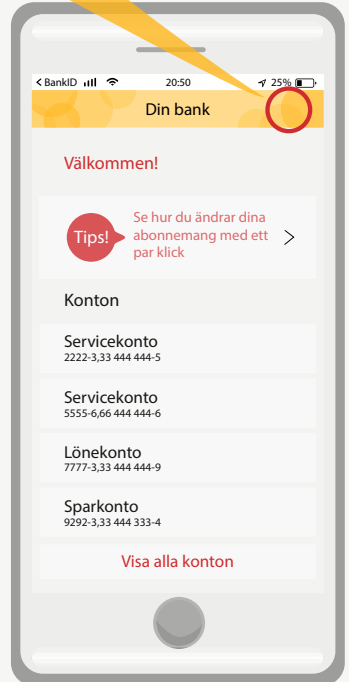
< BankID 20:50 25%

Din bank

Välkommen!

Tips! Se hur du ändrar dina abonnemang med ett par klick >

Konton

Servicekonto
2222-3,33 444 444-5

Servicekonto
5555-6,66 444 444-6

Lönekonto
7777-3,33 444 444-9

Sparkonto
9292-3,33 444 333-4

Visa alla konton